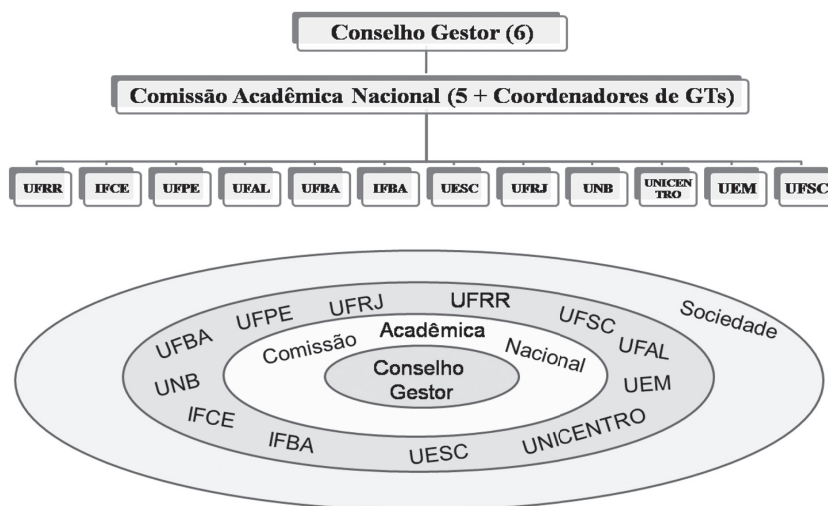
Conselho Gestor (6)

Comissão Acadêmica Nacional (5 + Coordenadores de GTs)

UFRR
IFCE
UFPE
UFAL
UFBA
IFBA
UESC
UFRJ
UNB
UNICENTRO
UEM
UFSC

Sociedade
UFRR
UFSC
UFAL
UEM
UNICENTRO
UESC
IFBA
IFCE
UNB
UFBA
UFPE
UFRJ
Comissão Acadêmica Nacional
Conselho Gestor